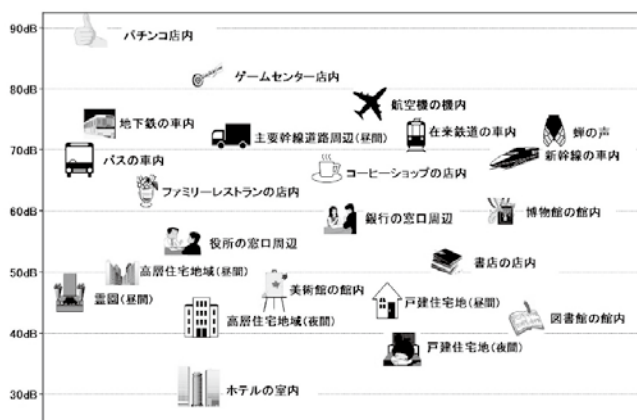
90dB
パチンコ店内
ゲームセンター店内
80dB
航空機の機内
地下鉄の車内
主要幹線道路周辺(昼間)
在来鉄道の車内
蝉の声
70dB
バスの車内
新幹線の車内
コーヒーショップの店内
ファミリーレストランの店内
60dB
銀行の窓口周辺
博物館の館内
役所の窓口周辺
50dB
書店の店内
高層住宅地域(昼間)
美術館の館内
霊園(昼間)
戸建住宅地(昼間)
図書館の館内
高層住宅地域(夜間)
40dB
戸建住宅地(夜間)
30dB
ホテルの室内